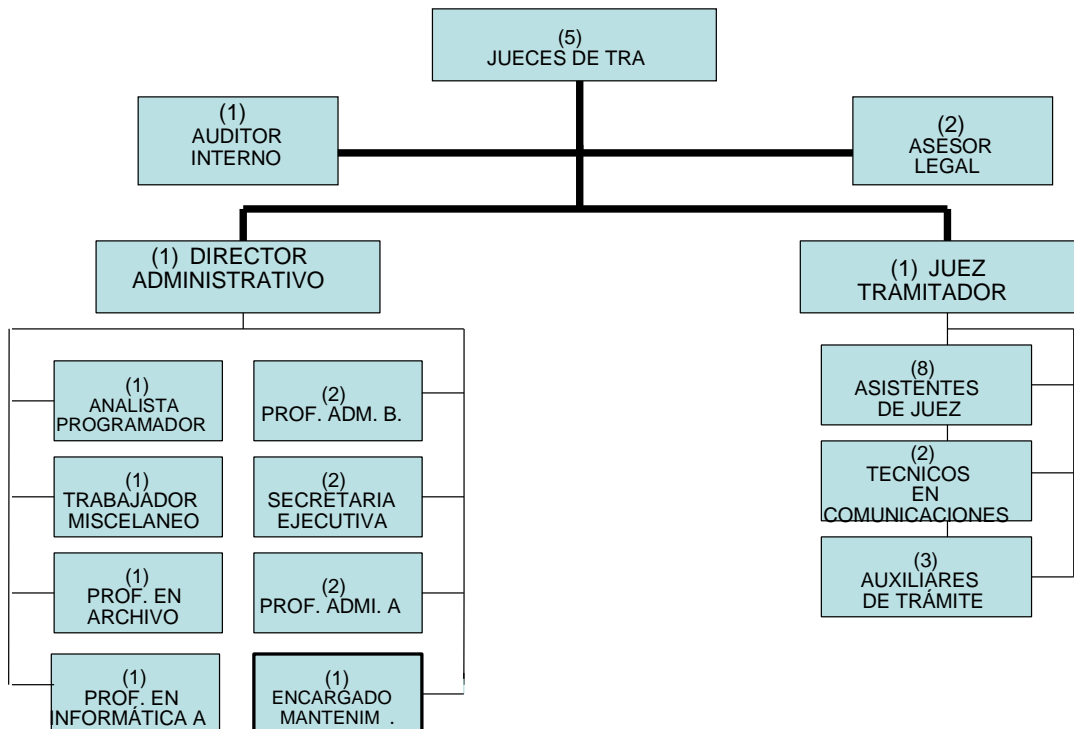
(5)
JUECES DE TRA

(1)
AUDITOR
INTERNO

(2)
ASESOR
LEGAL

(1) DIRECTOR
ADMINISTRATIVO

(1) JUEZ
TRAMITADOR

(1)
ANALISTA
PROGRAMADOR

(2)
PROF. ADM. B.

(1)
TRABAJADOR
MISCELANEO

(2)
SECRETARIA
EJECUTIVA

(1)
PROF. EN
ARCHIVO

(2)
PROF. ADMI. A

(1)
PROF. EN
INFORMÁTICA A

(1)
ENCARGADO
MANTENIM .

(8)
ASISTENTES
DE JUEZ

(2)
TECNICOS
EN
COMUNICACIONES

(3)
AUXILIARES
DE TRÁMITE